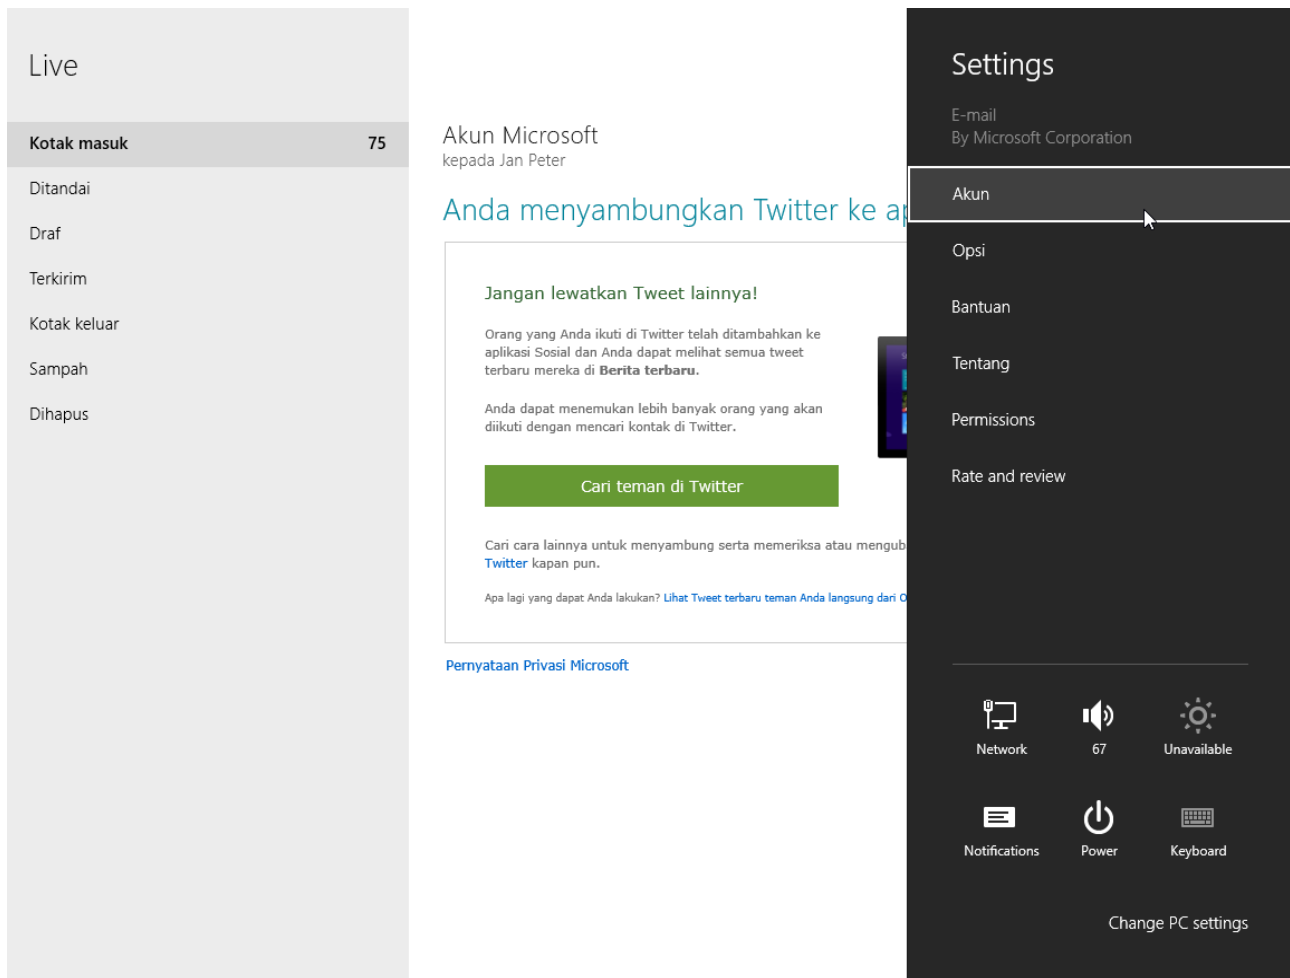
Live

Kotak masuk 75

Ditandai

Draf

Terkirim

Kotak keluar

Sampah

Dihapus

Akun Microsoft
kepada Jan Peter

Anda menyambungkan Twitter ke a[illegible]

Jangan lewatkan Tweet lainnya!

Orang yang Anda ikuti di Twitter telah ditambahkan ke aplikasi Sosial dan Anda dapat melihat semua tweet terbaru mereka di **Berita terbaru**.

Anda dapat menemukan lebih banyak orang yang akan diikuti dengan mencari kontak di Twitter.

Cari teman di Twitter

Cari cara lainnya untuk menyambung serta memeriksa atau mengub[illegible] Twitter kapan pun.

Apa lagi yang dapat Anda lakukan? Lihat Tweet terbaru teman Anda langsung dari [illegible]

Pernyataan Privasi Microsoft

Settings

E-mail
By Microsoft Corporation

Akun

Opsi

Bantuan

Tentang

Permissions

Rate and review

Network

67

Unavailable

Notifications

Power

Keyboard

Change PC settings